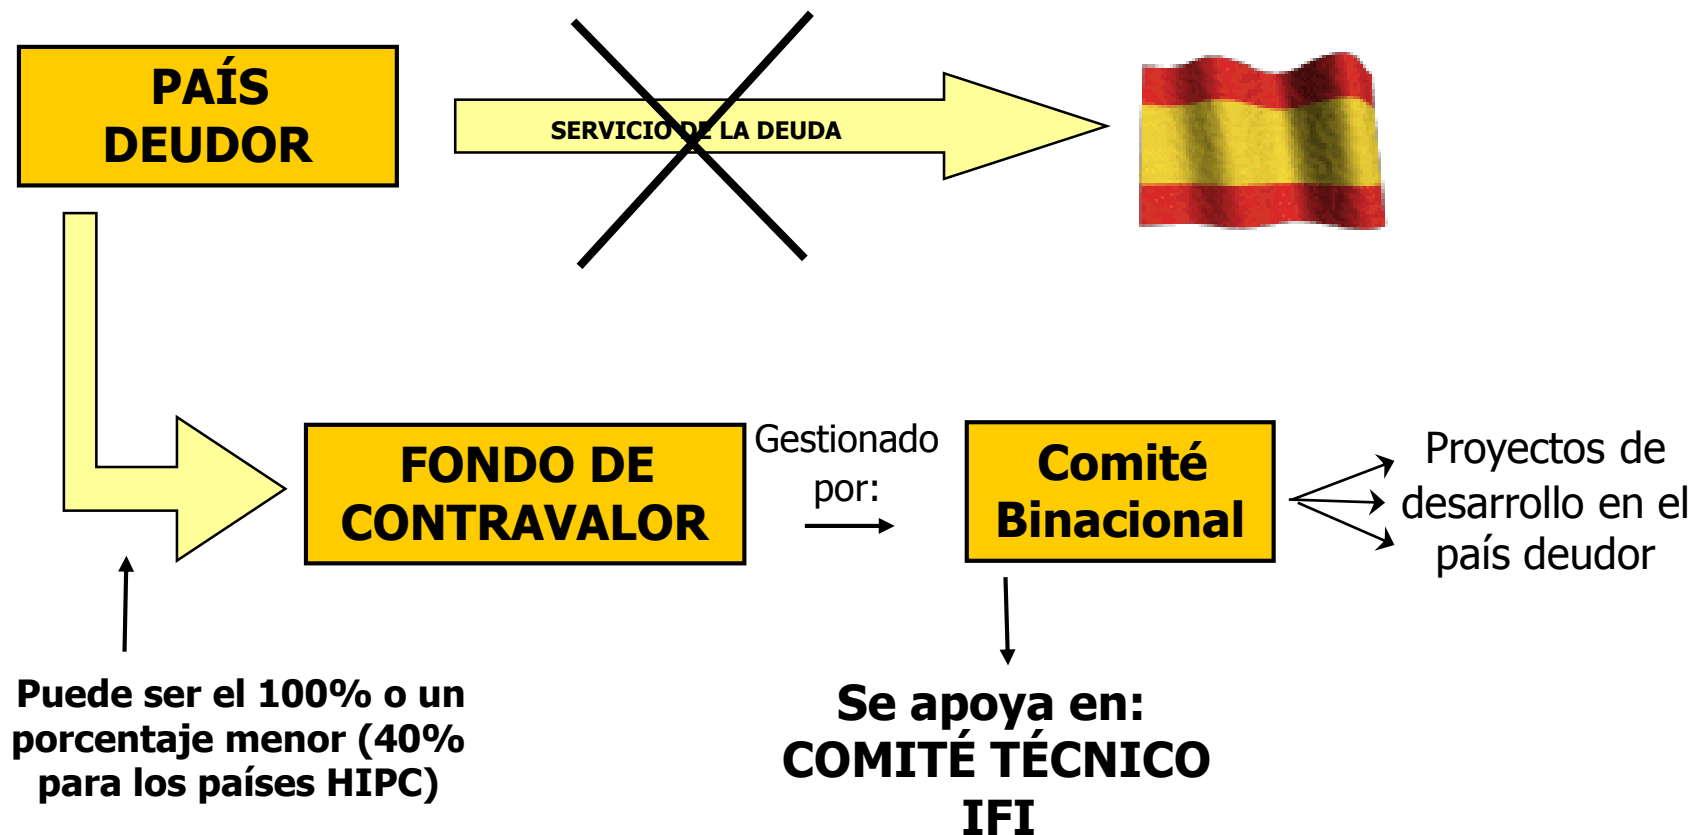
PAÍS DEUDOR

SERVICIO DE LA DEUDA

FONDO DE CONTRAVALOR

Gestionado por:

Comité Binacional

Proyectos de desarrollo en el país deudor

Puede ser el 100% o un porcentaje menor (40% para los países HIPC)

Se apoya en:
COMITÉ TÉCNICO
IFI